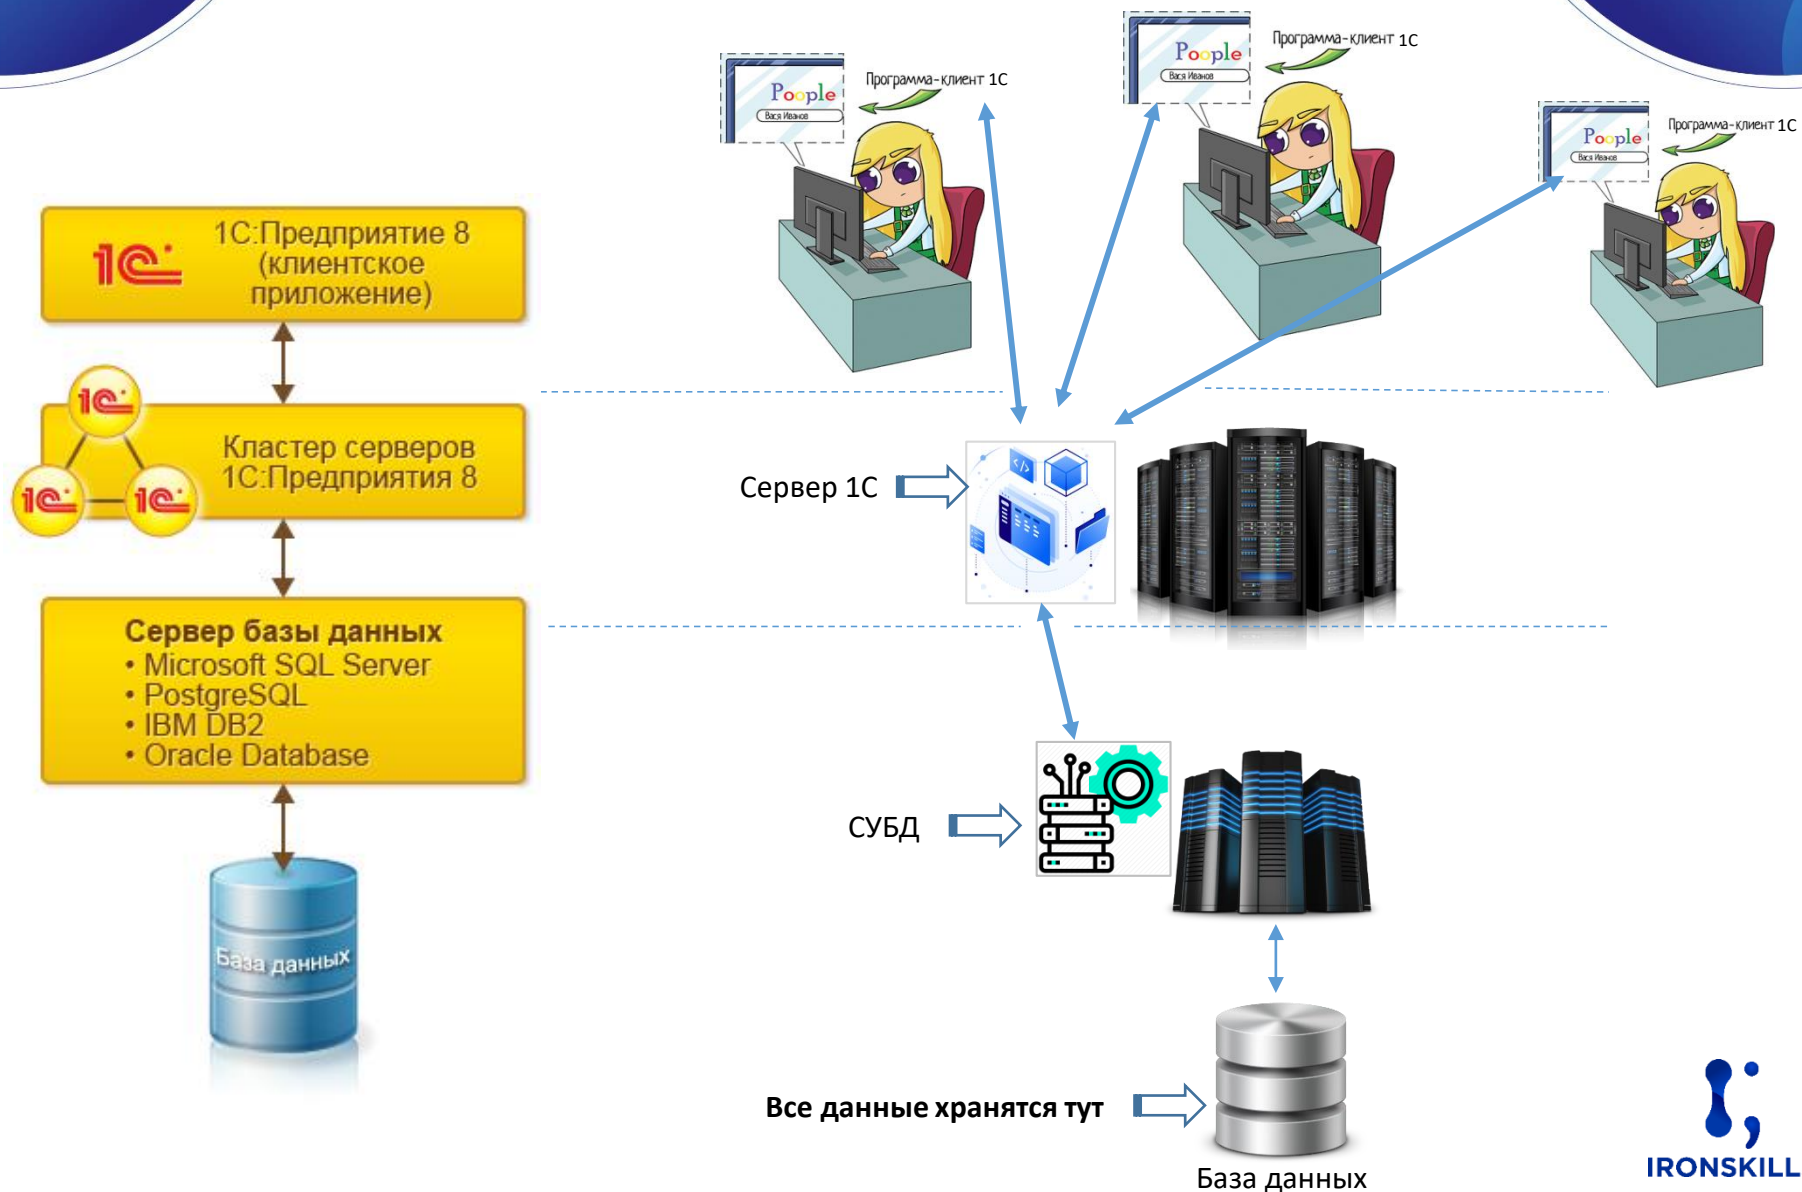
1С:Предприятие 8 (клиентское приложение)

Кластер серверов 1С:Предприятия 8

Сервер базы данных
• Microsoft SQL Server
• PostgreSQL
• IBM DB2
• Oracle Database

База данных

Poople
Вася Иванов
Программа-клиент 1С

Poople
Вася Иванов
Программа-клиент 1С

Poople
Вася Иванов
Программа-клиент 1С

Сервер 1С

СУБД

Все данные хранятся тут

База данных

IRONSKILL